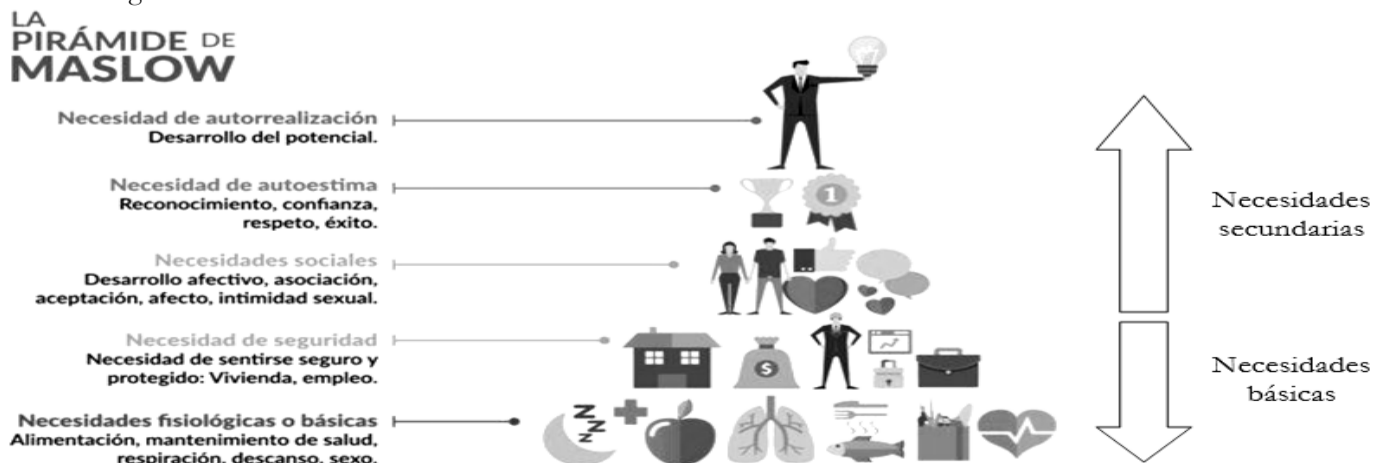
LA PIRÁMIDE DE MASLOW

Necesidad de autorrealización
Desarrollo del potencial.

Necesidad de autoestima
Reconocimiento, confianza, respeto, éxito.

Necesidades sociales
Desarrollo afectivo, asociación, aceptación, afecto, intimidad sexual.

Necesidad de seguridad
Necesidad de sentirse seguro y protegido: Vivienda, empleo.

Necesidades fisiológicas o básicas
Alimentación, mantenimiento de salud, respiración, descanso, sexo.

Necesidades secundarias

Necesidades básicas